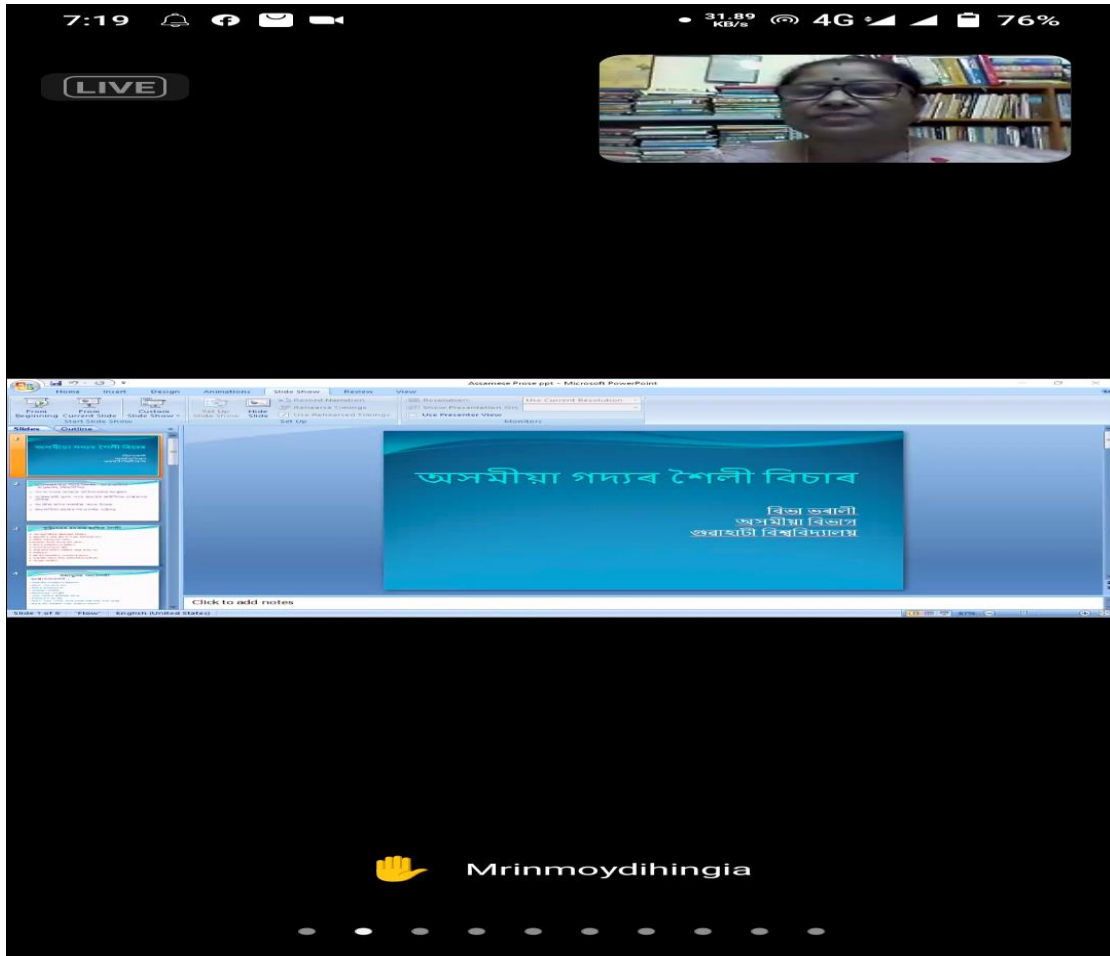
7:19 31.89 KB/s 4G 76%

LIVE

Assamese Prose ppt - Microsoft PowerPoint

Home Insert Design Animations Slide Show Review View

From Beginning From Current Slide Custom Slide Show Start Slide Show

Set Up Slide Show Hide Slide Record Narration Rehearse Timings Use Rehearsed Timings Set Up

Resolution: Use Current Resolution Show Presentation On: Use Presenter View Monitors

Slides Outline

অসমীয়া গদ্যৰ শৈলী বিচাৰ

বিভা ভৰালী
অসমীয়া বিভাগ
গুৱাহাটী বিশ্ববিদ্যালয়

Click to add notes

Slide 1 of 6 "Flow" English (United States)

Mrinmoydihingia